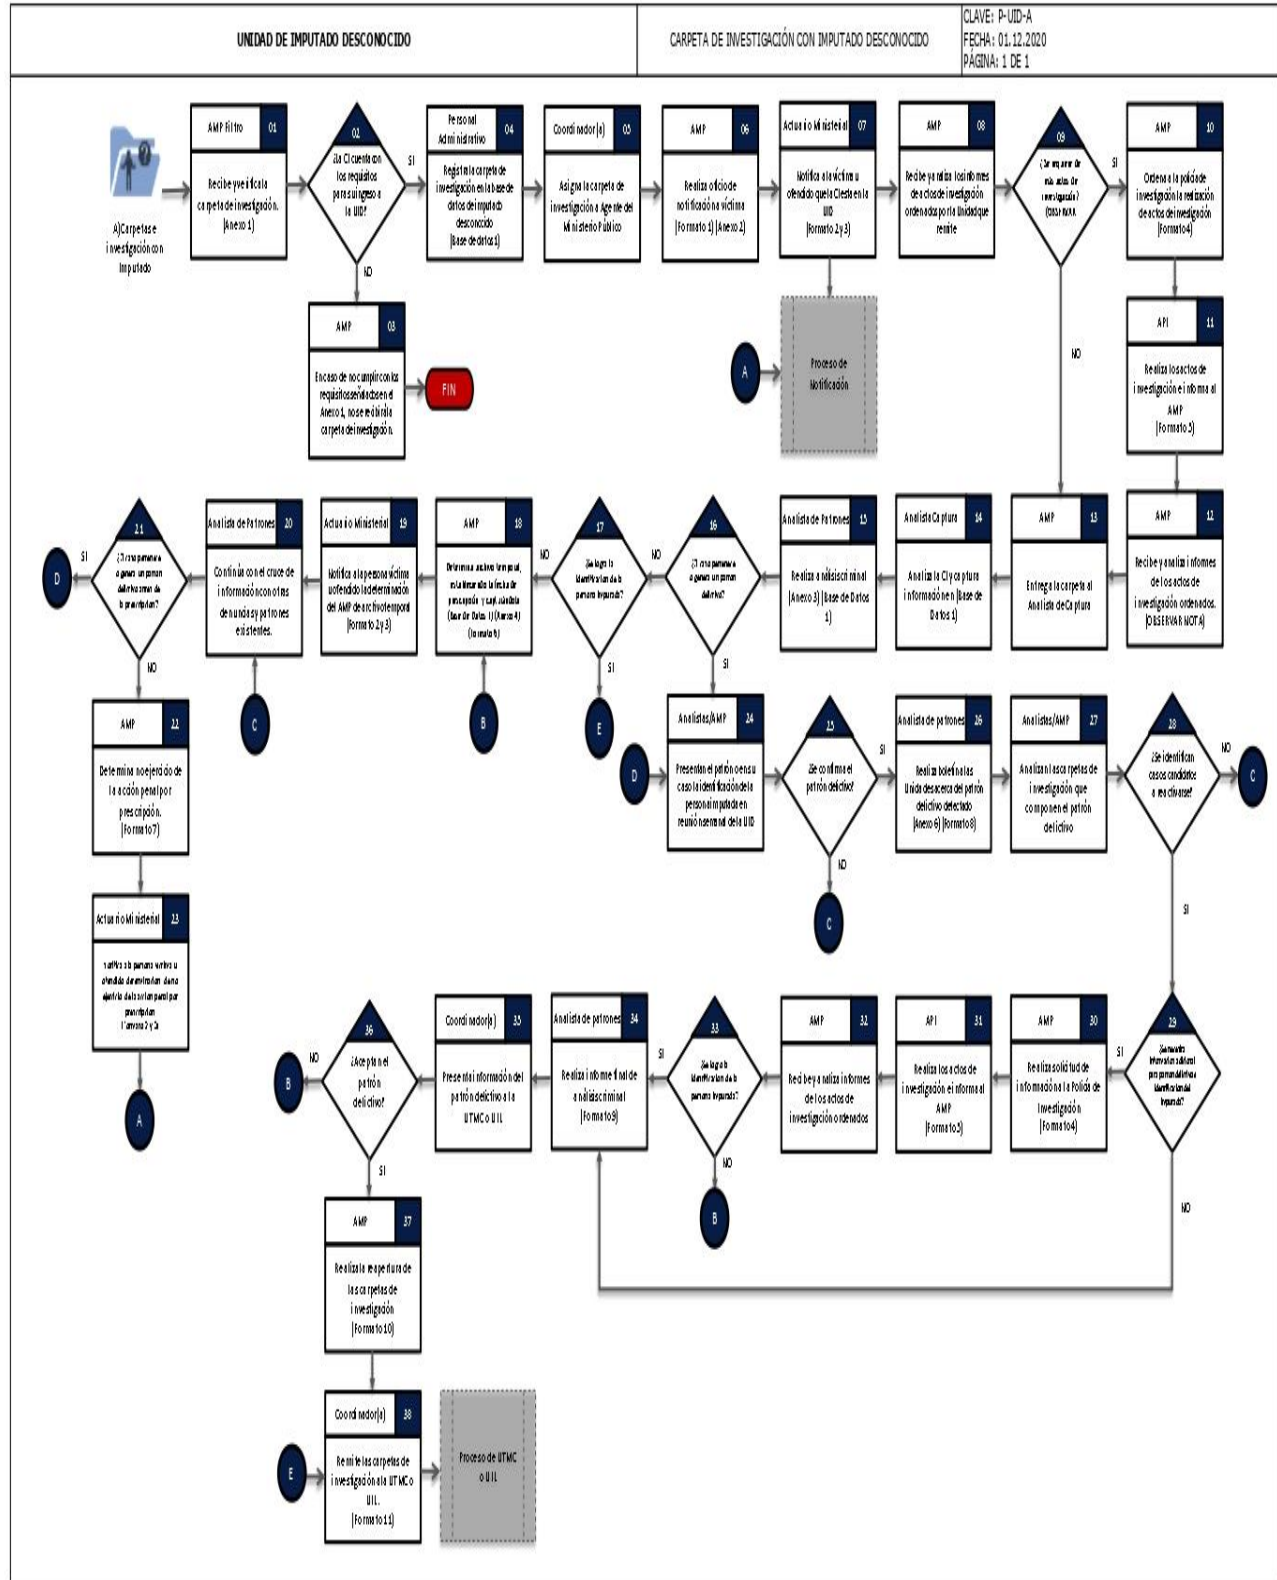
UNIDAD DE IMPUTADO DESCONOCIDO

CARPETA DE INVESTIGACIÓN CON IMPUTADO DESCONOCIDO

CLAVE: P-UID-A
FECHA: 01.12.2020
PÁGINA: 1 DE 1

A)Carpetas e investigación con imputado

AMP Filtro 01
Recibe y verifica la carpeta de investigación. (Anexo 1)

02
¿La CI cuenta con los requisitos para su ingreso a la UID?
SI
NO

AMP 03
En caso de no cumplir con los requisitos señalados en el Anexo 1, no se recibirá la carpeta de investigación.

FIN

Personal Administrativo 04
Registra la carpeta de investigación en la base de datos de imputado desconocido (Base de datos 1)

Coordinador(a) 05
Asigna la carpeta de investigación a Agente del Ministerio Público

AMP 06
Realiza oficio de notificación a víctima (Formato 1) (Anexo 2)

Actuario Ministerial 07
Notifica a la víctima u ofendido que la CI esta en la UID (Formato 2 y 3)

Proceso de Notificación

A

AMP 08
Recibe y analiza los informes de actos de investigación ordenados por la Unidad que remite

09
¿Se requieren de más actos de investigación? (OBSERVAR)
SI
NO

AMP 10
Ordena a la policía de investigación la realización de actos de investigación (Formato 4)

API 11
Realiza los actos de investigación e informa al AMP (Formato 5)

AMP 12
Recibe y analiza informes de los actos de investigación ordenados. (OBSERVAR NOTA)

AMP 13
Entrega la carpeta al Analista de Captura

Analista Captura 14
Analiza la CI y captura información en (Base de Datos 1)

Analista de Patrones 15
Realiza análisis criminal (Anexo 3) (Base de Datos 1)

16
¿Transcurre para generar un patrón delictivo?
NO
SI

17
¿Se logra la identificación de la persona imputada?
NO
SI

E

AMP 18
Determina archivo temporal, estableciendo la fecha de prescripción y su plazo (Base de Datos 1) (Anexo 4) (Formato 6)

B

Actuario Ministerial 19
Notifica a la persona víctima u ofendido la determinación del AMP de archivo temporal (Formato 2 y 3)

Analista de Patrones 20
Continúa con el cruce de información con otras denuncias y patrones existentes.

C

21
¿Transcurre para generar un patrón delictivo antes de la prescripción?
SI
NO

D

AMP 22
Determina no ejercicio de la acción penal por prescripción. (Formato 7)

Actuario Ministerial 23
Notifica a la persona víctima u ofendido determinación de no ejercicio de la acción penal por prescripción (Formato 2 y 3)

A

D

Analistas/AMP 24
Presentan el patrón o en su caso la identificación de la persona imputada en reunión semanal de la UID

25
¿Se confirma el patrón delictivo?
SI
NO

C

Analista de patrones 26
Realiza boletín a las Unidades acerca del patrón delictivo detectado (Anexo 6) (Formato 8)

Analistas/AMP 27
Analizan las carpetas de investigación que componen el patrón delictivo

28
¿Se identifican casos candidatos a reactivarse?
NO
SI

C

29
¿Se requiere información adicional para confirmar la identificación del imputado?
SI
NO

AMP 30
Realiza solicitud de información a la Policía de Investigación (Formato 4)

API 31
Realiza los actos de investigación e informa al AMP (Formato 5)

AMP 32
Recibe y analiza informes de los actos de investigación ordenados

33
¿Se logra la identificación de la persona imputada?
SI
NO

B

Analista de patrones 34
Realiza informe final de análisis criminal (Formato 9)

Coordinador(a) 35
Presenta información del patrón delictivo a la UTMC o UIL

36
¿Acepta el patrón delictivo?
NO
SI

B

AMP 37
Realiza la reapertura de las carpetas de investigación (Formato 10)

Coordinador(a) 38
Remite las carpetas de investigación a la UTMC o UIL. (Formato 11)

E

Proceso de UTMC o UIL